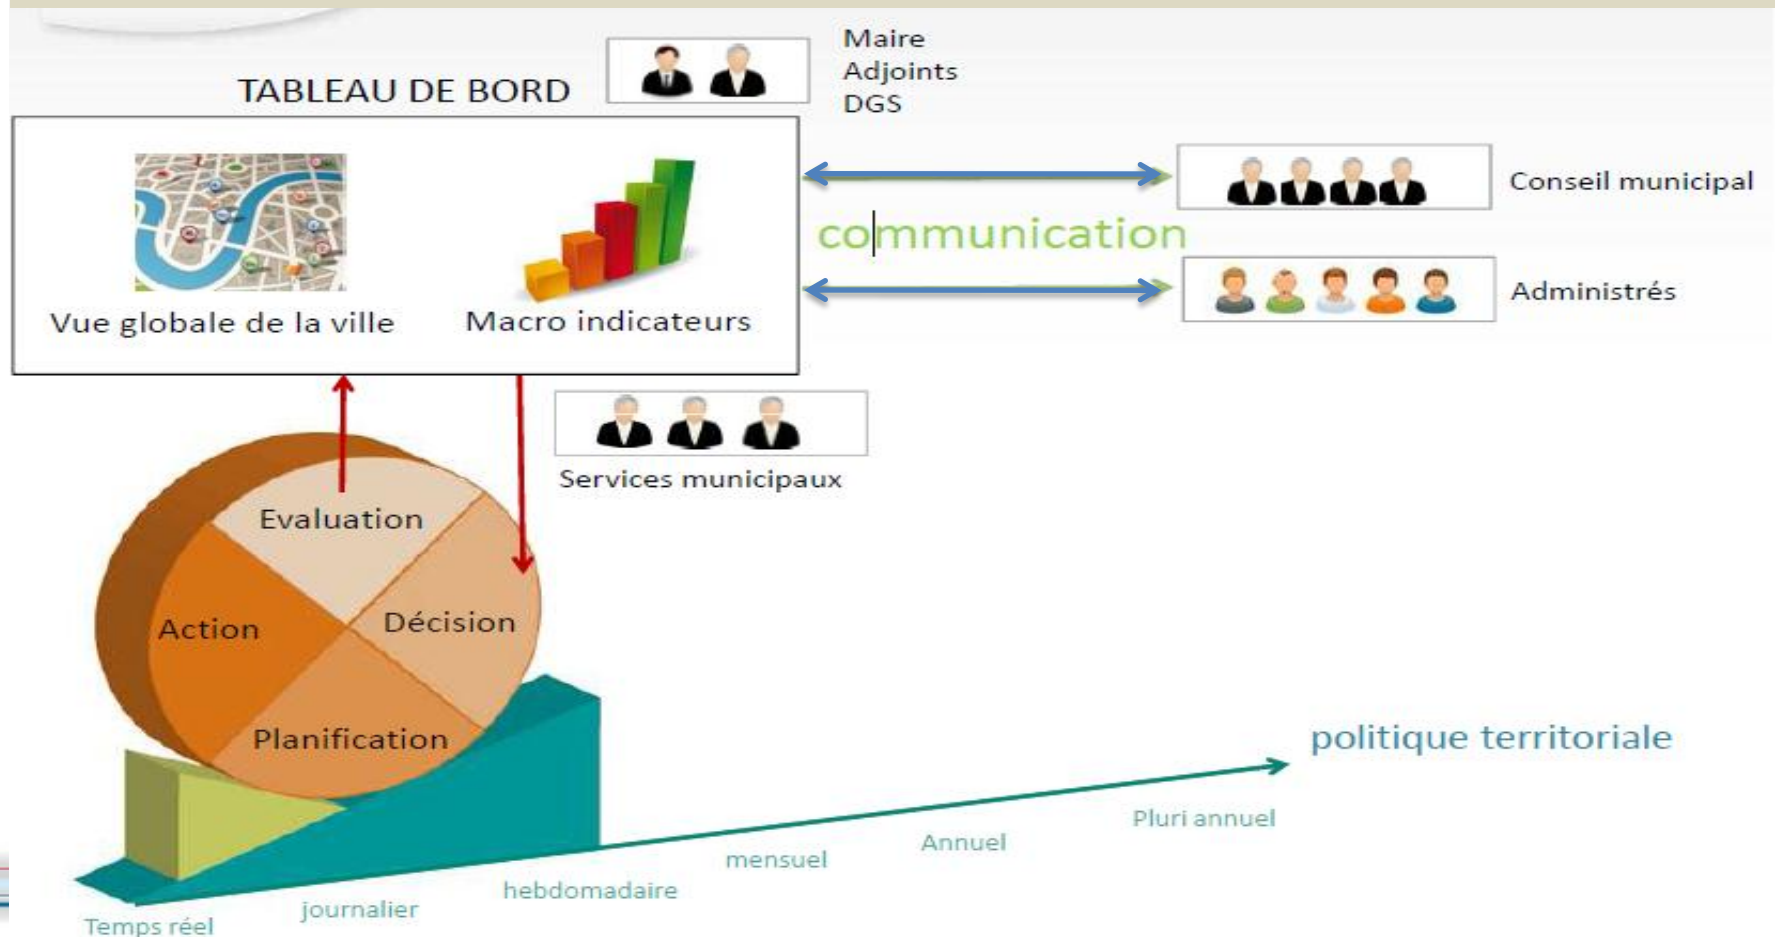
TABLEAU DE BORD

Maire
Adjoints
DGS

Vue globale de la ville

Macro indicateurs

Conseil municipal

communication

Administrés

Services municipaux

Evaluation

Action

Décision

Planification

politique territoriale

Pluri annuel

Annuel

mensuel

hebdomadaire

journalier

Temps réel